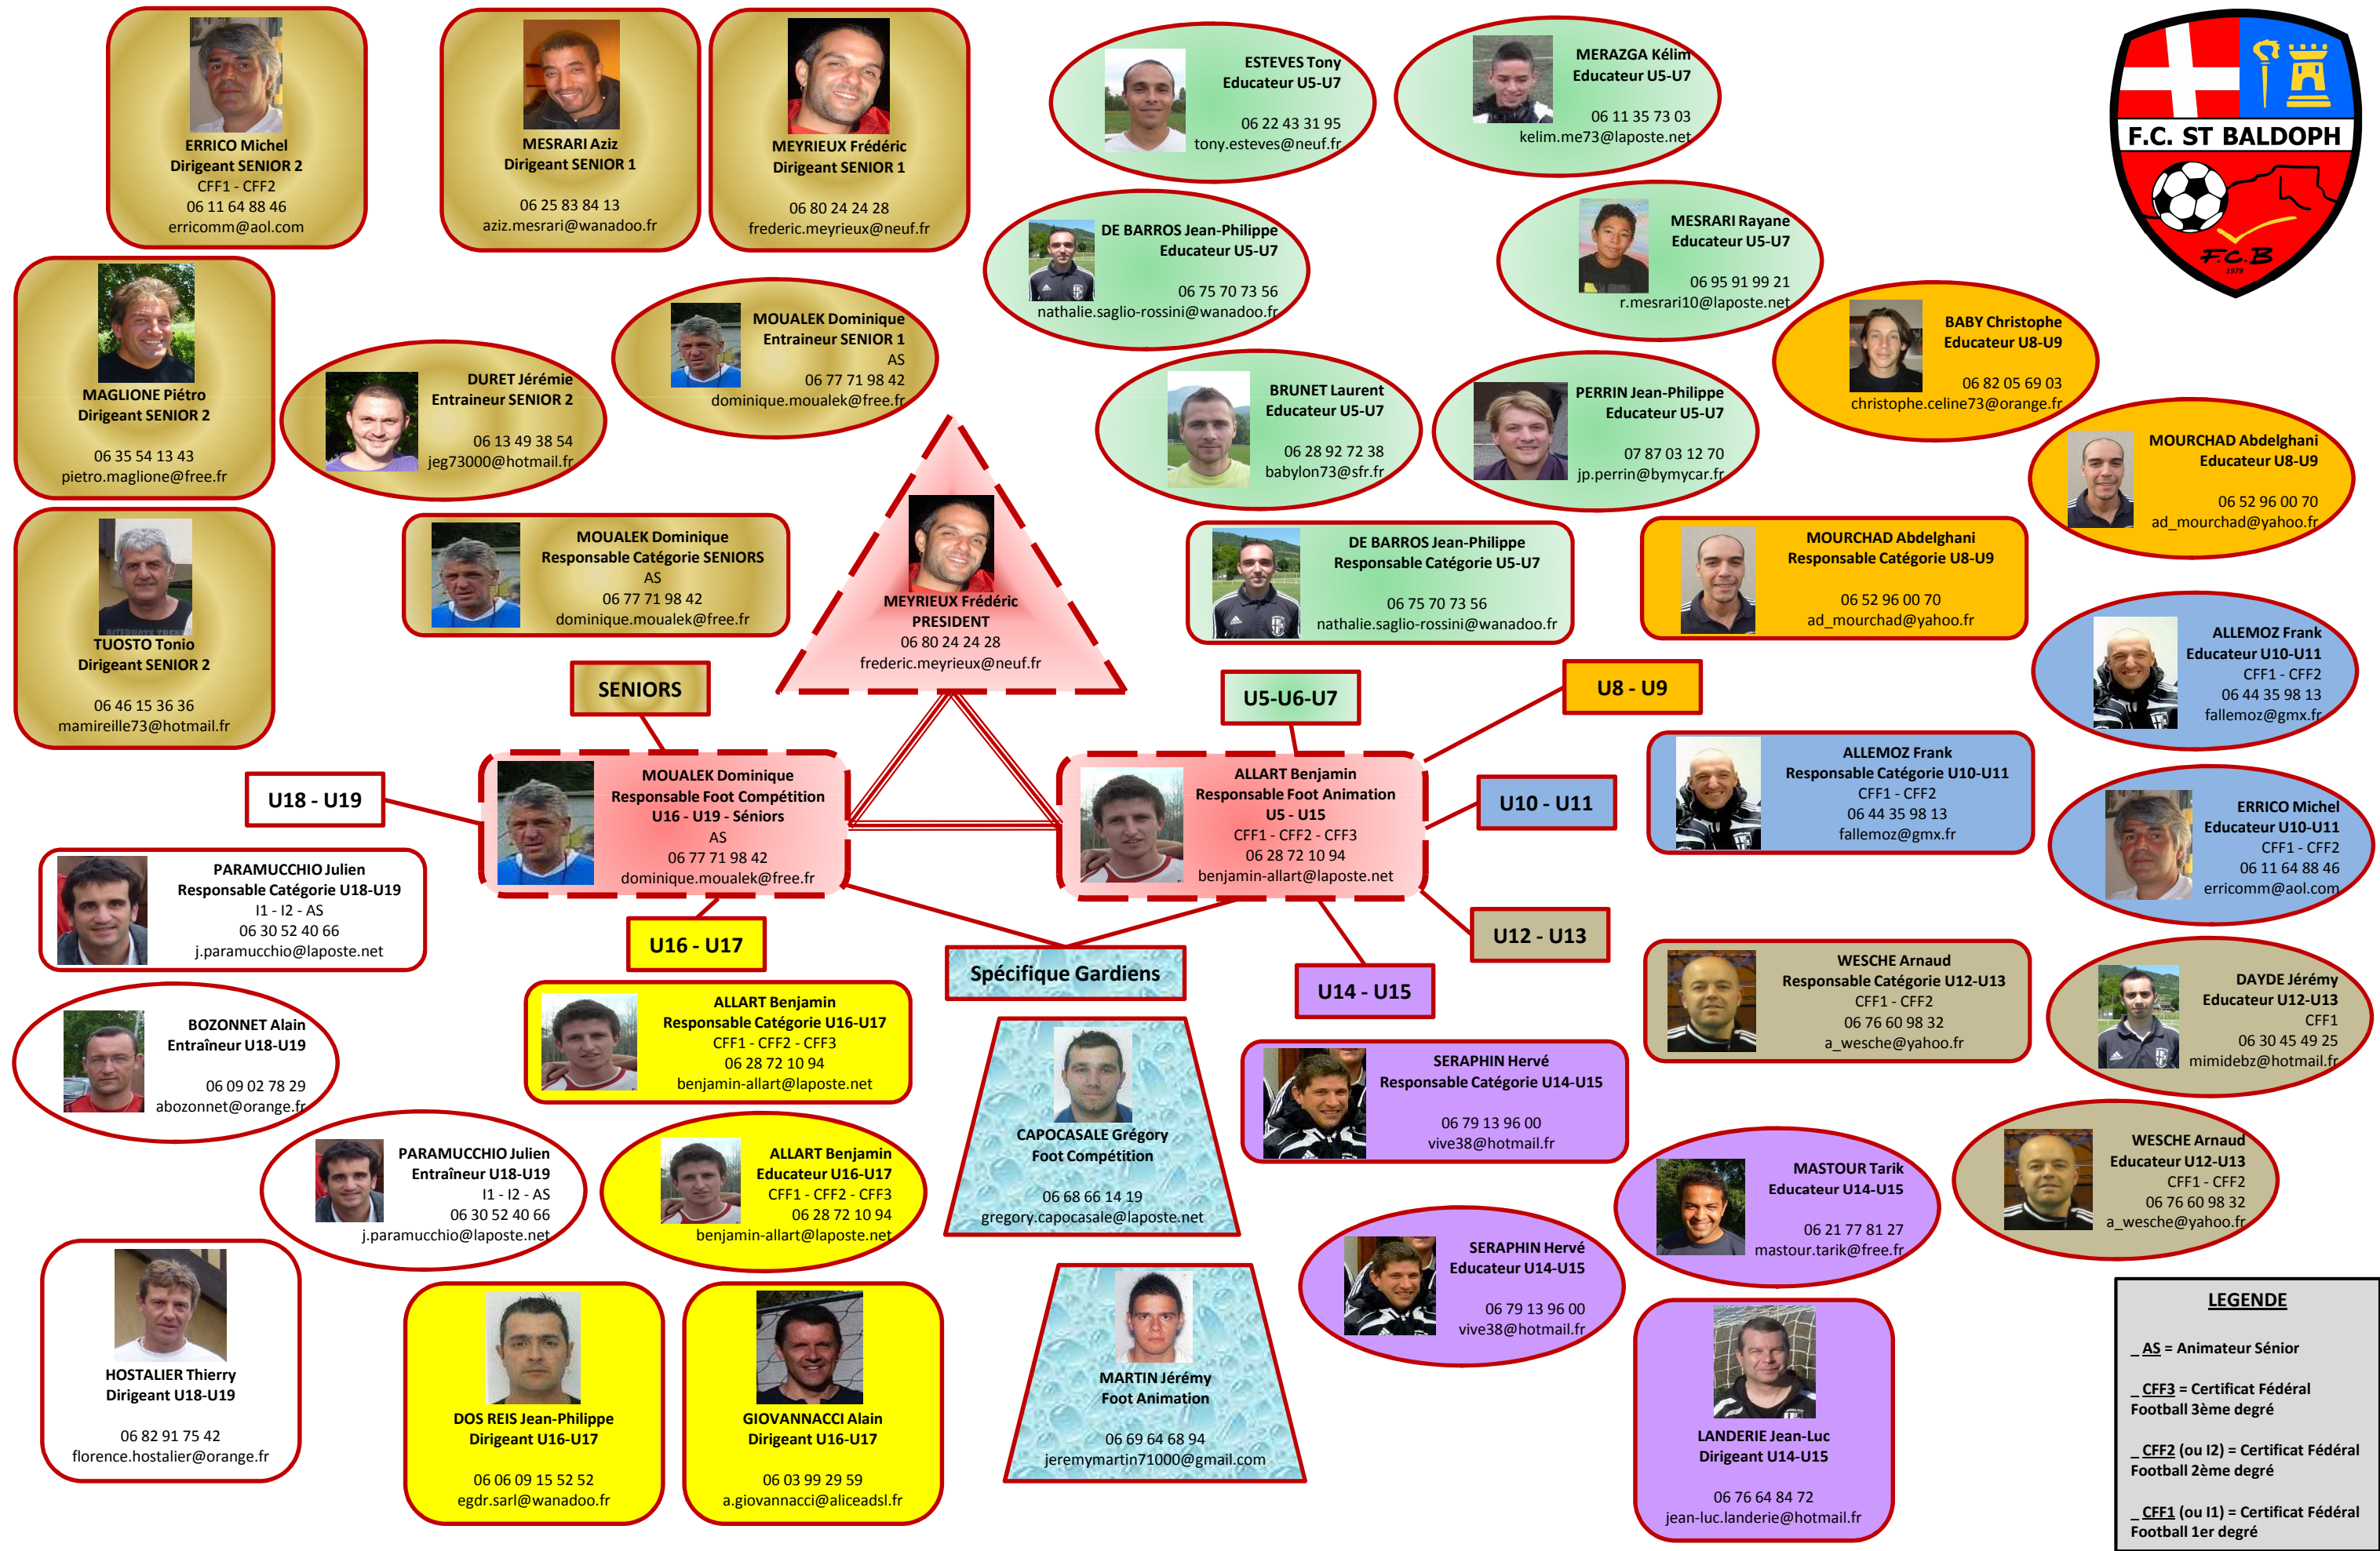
ERRICO Michel
Dirigeant SENIOR 2
CFF1 - CFF2
06 11 64 88 46
erricomm@aol.com

MESRARI Aziz
Dirigeant SENIOR 1
06 25 83 84 13
aziz.mesrari@wanadoo.fr

MEYRIEUX Frédéric
Dirigeant SENIOR 1
06 80 24 24 28
frederic.meyrieux@neuf.fr

ESTEVES Tony
Educateur U5-U7
06 22 43 31 95
tony.esteves@neuf.fr

MERAZGA Kélim
Educateur U5-U7
06 11 35 73 03
kelim.me73@laposte.net

F.C. ST BALDOPH
F.C.B
1979

MAGLIONE Piétro
Dirigeant SENIOR 2
06 35 54 13 43
pietro.maglione@free.fr

DURET Jérémie
Entraineur SENIOR 2
06 13 49 38 54
jeg73000@hotmail.fr

MOUALEK Dominique
Entraineur SENIOR 1
AS
06 77 71 98 42
dominique.moualek@free.fr

DE BARROS Jean-Philippe
Educateur U5-U7
06 75 70 73 56
nathalie.saglio-rossini@wanadoo.fr

MESRARI Rayane
Educateur U5-U7
06 95 91 99 21
r.mesrari10@laposte.net

BABY Christophe
Educateur U8-U9
06 82 05 69 03
christophe.celine73@orange.fr

BRUNET Laurent
Educateur U5-U7
06 28 92 72 38
babylon73@sfr.fr

PERRIN Jean-Philippe
Educateur U5-U7
07 87 03 12 70
jp.perrin@bymycar.fr

MOURCHAD Abdelghani
Educateur U8-U9
06 52 96 00 70
ad_mourchad@yahoo.fr

TUOSTO Tonio
Dirigeant SENIOR 2
06 46 15 36 36
mamireille73@hotmail.fr

MOUALEK Dominique
Responsable Catégorie SENIORS
AS
06 77 71 98 42
dominique.moualek@free.fr

MEYRIEUX Frédéric
PRESIDENT
06 80 24 24 28
frederic.meyrieux@neuf.fr

DE BARROS Jean-Philippe
Responsable Catégorie U5-U7
06 75 70 73 56
nathalie.saglio-rossini@wanadoo.fr

MOURCHAD Abdelghani
Responsable Catégorie U8-U9
06 52 96 00 70
ad_mourchad@yahoo.fr

ALLEMOZ Frank
Educateur U10-U11
CFF1 - CFF2
06 44 35 98 13
fallemoz@gmx.fr

SENIORS

U5-U6-U7

U8 - U9

U18 - U19

MOUALEK Dominique
Responsable Foot Compétition
U16 - U19 - Séniors
AS
06 77 71 98 42
dominique.moualek@free.fr

ALLART Benjamin
Responsable Foot Animation
U5 - U15
CFF1 - CFF2 - CFF3
06 28 72 10 94
benjamin-allart@laposte.net

U10 - U11

ALLEMOZ Frank
Responsable Catégorie U10-U11
CFF1 - CFF2
06 44 35 98 13
fallemoz@gmx.fr

ERRICO Michel
Educateur U10-U11
CFF1 - CFF2
06 11 64 88 46
erricomm@aol.com

PARAMUCCHIO Julien
Responsable Catégorie U18-U19
I1 - I2 - AS
06 30 52 40 66
j.paramucchio@laposte.net

U16 - U17

Spécifique Gardiens

U14 - U15

U12 - U13

WESCHE Arnaud
Responsable Catégorie U12-U13
CFF1 - CFF2
06 76 60 98 32
a_wesche@yahoo.fr

DAYDE Jérémy
Educateur U12-U13
CFF1
06 30 45 49 25
mimidebz@hotmail.fr

BOZONNET Alain
Entraîneur U18-U19
06 09 02 78 29
abozonnet@orange.fr

ALLART Benjamin
Responsable Catégorie U16-U17
CFF1 - CFF2 - CFF3
06 28 72 10 94
benjamin-allart@laposte.net

CAPOCASALE Grégory
Foot Compétition
06 68 66 14 19
gregory.capocasale@laposte.net

SERAPHIN Hervé
Responsable Catégorie U14-U15
06 79 13 96 00
vive38@hotmail.fr

PARAMUCCHIO Julien
Entraîneur U18-U19
I1 - I2 - AS
06 30 52 40 66
j.paramucchio@laposte.net

ALLART Benjamin
Educateur U16-U17
CFF1 - CFF2 - CFF3
06 28 72 10 94
benjamin-allart@laposte.net

MASTOUR Tarik
Educateur U14-U15
06 21 77 81 27
mastour.tarik@free.fr

WESCHE Arnaud
Educateur U12-U13
CFF1 - CFF2
06 76 60 98 32
a_wesche@yahoo.fr

SERAPHIN Hervé
Educateur U14-U15
06 79 13 96 00
vive38@hotmail.fr

HOSTALIER Thierry
Dirigeant U18-U19
06 82 91 75 42
florence.hostalier@orange.fr

DOS REIS Jean-Philippe
Dirigeant U16-U17
06 06 09 15 52 52
egdr.sarl@wanadoo.fr

GIOVANNACCI Alain
Dirigeant U16-U17
06 03 99 29 59
a.giovannacci@aliceadsl.fr

MARTIN Jérémy
Foot Animation
06 69 64 68 94
jeremymartin71000@gmail.com

LANDERIE Jean-Luc
Dirigeant U14-U15
06 76 64 84 72
jean-luc.landerie@hotmail.fr

LEGENDE
_ AS = Animateur Sénior
_ CFF3 = Certificat Fédéral Football 3ème degré
_ CFF2 (ou I2) = Certificat Fédéral Football 2ème degré
_ CFF1 (ou I1) = Certificat Fédéral Football 1er degré